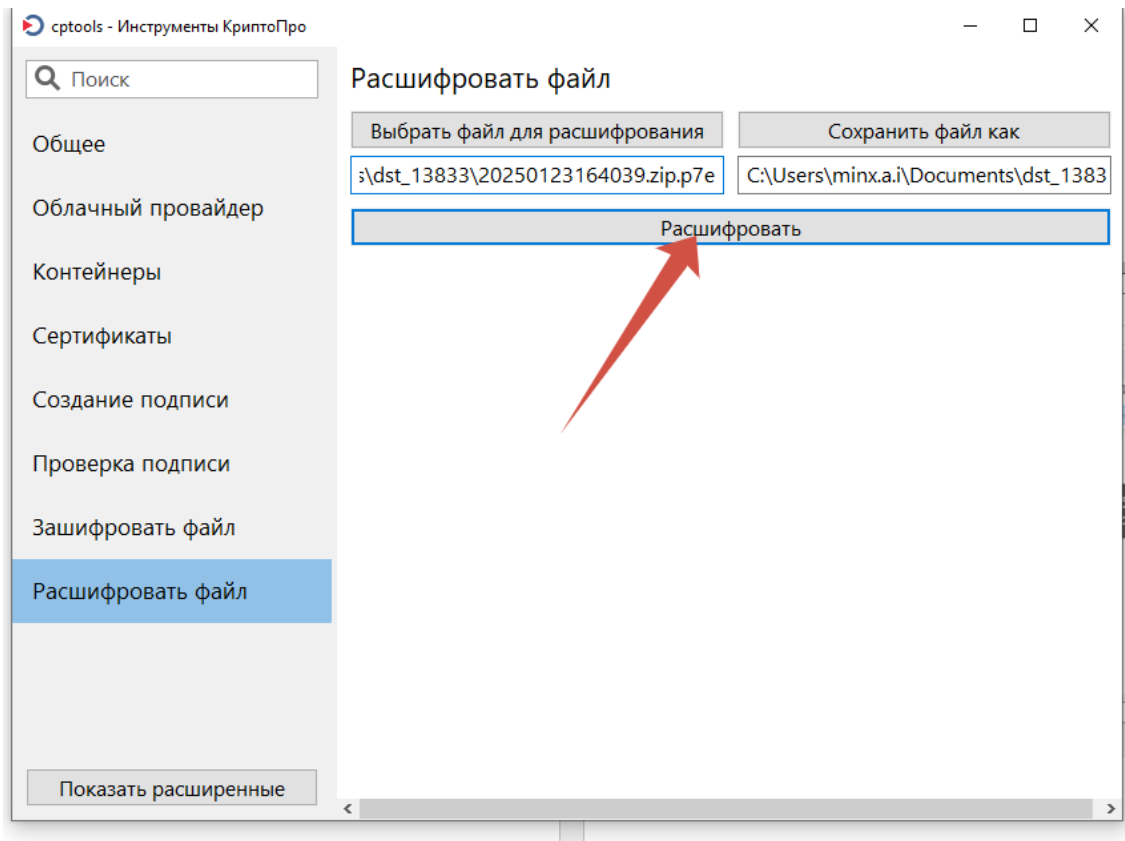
cptools - Инструменты КриптоПро

Поиск

Общее

Облачный провайдер

Контейнеры

Сертификаты

Создание подписи

Проверка подписи

Зашифровать файл

Расшифровать файл

Показать расширенные

Расшифровать файл

Выбрать файл для расшифрования

Сохранить файл как

s\dst_13833\20250123164039.zip.p7e

C:\Users\minx.a.i\Documents\dst_1383

Расшифровать